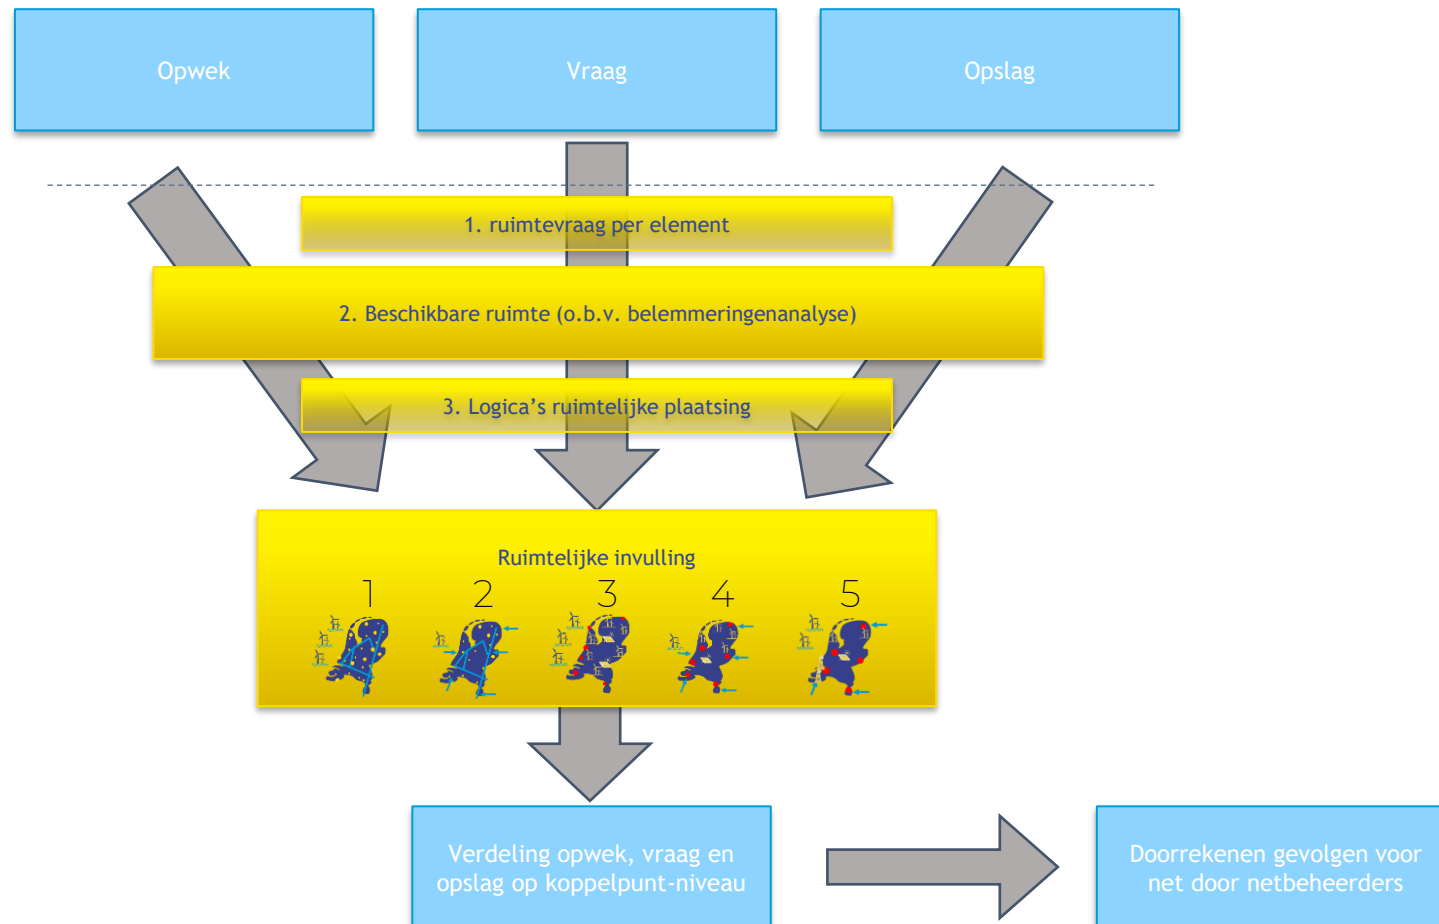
Opwek

Vraag

Opslag

1. ruimtevraag per element

2. Beschikbare ruimte (o.b.v. belemmeringenanalyse)

3. Logica’s ruimtelijke plaatsing

Ruimtelijke invulling

1 2 3 4 5

Verdeling opwek, vraag en opslag op koppelpunt-niveau

Doorrekenen gevolgen voor net door netbeheerders